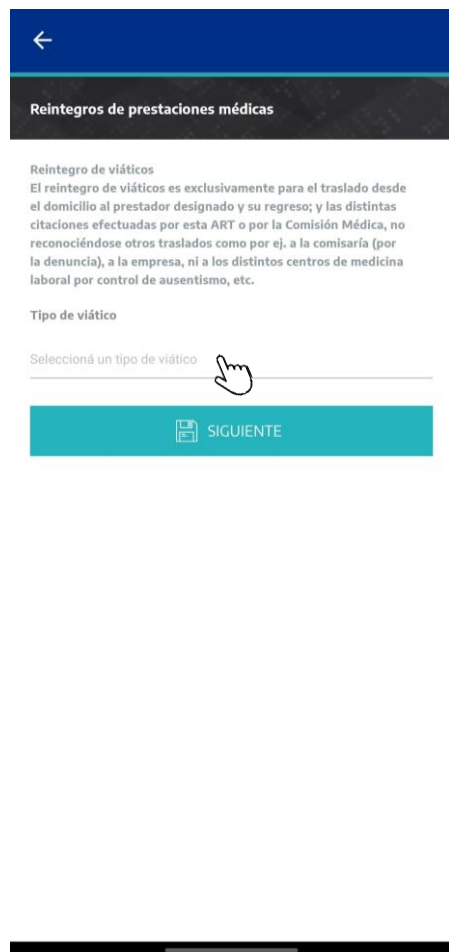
←

Reintegros de prestaciones médicas

Reintegro de viáticos
El reintegro de viáticos es exclusivamente para el traslado desde el domicilio al prestador designado y su regreso; y las distintas citaciones efectuadas por esta ART o por la Comisión Médica, no reconociéndose otros traslados como por ej. a la comisaría (por la denuncia), a la empresa, ni a los distintos centros de medicina laboral por control de ausentismo, etc.

Tipo de viático

Seleccioná un tipo de viático

SIGUIENTE